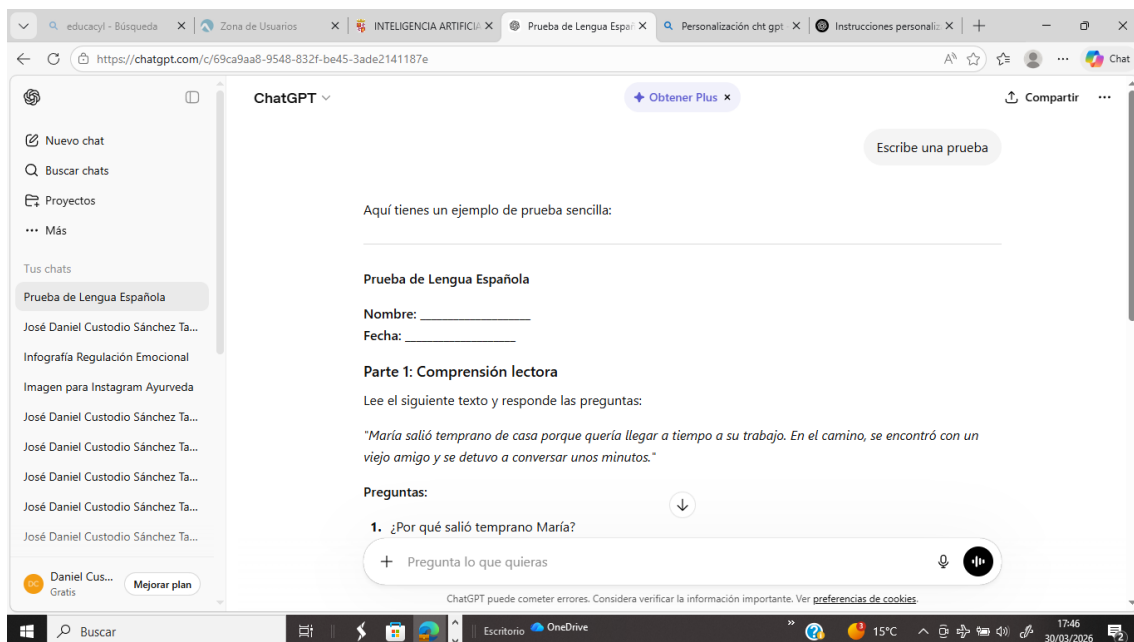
educacyl - Búsqueda ×
Zona de Usuarios ×
INTELIGENCIA ARTIFICIA ×
Prueba de Lengua Españ ×
Personalización cht gpt ×
Instrucciones personaliz ×
+

https://chatgpt.com/c/69ca9aa8-9548-832f-be45-3ade2141187e

Chat

Nuevo chat
Buscar chats
Proyectos
Más

Tus chats
Prueba de Lengua Española
José Daniel Custodio Sánchez Ta...
Infografía Regulación Emocional
Imagen para Instagram Ayurveda
José Daniel Custodio Sánchez Ta...
José Daniel Custodio Sánchez Ta...
José Daniel Custodio Sánchez Ta...
José Daniel Custodio Sánchez Ta...
José Daniel Custodio Sánchez Ta...

DC Daniel Cus...
Gratis
Mejorar plan

ChatGPT
Obtener Plus ×
Compartir

Escribe una prueba

Aquí tienes un ejemplo de prueba sencilla:

**Prueba de Lengua Española**

**Nombre:** ________________
**Fecha:** ________________

**Parte 1: Comprensión lectora**

Lee el siguiente texto y responde las preguntas:

*"María salió temprano de casa porque quería llegar a tiempo a su trabajo. En el camino, se encontró con un viejo amigo y se detuvo a conversar unos minutos."*

**Preguntas:**

1. ¿Por qué salió temprano María?

+ Pregunta lo que quieras

ChatGPT puede cometer errores. Considera verificar la información importante. Ver preferencias de cookies.

Buscar
Escritorio
OneDrive
15°C
17:46
30/03/2026